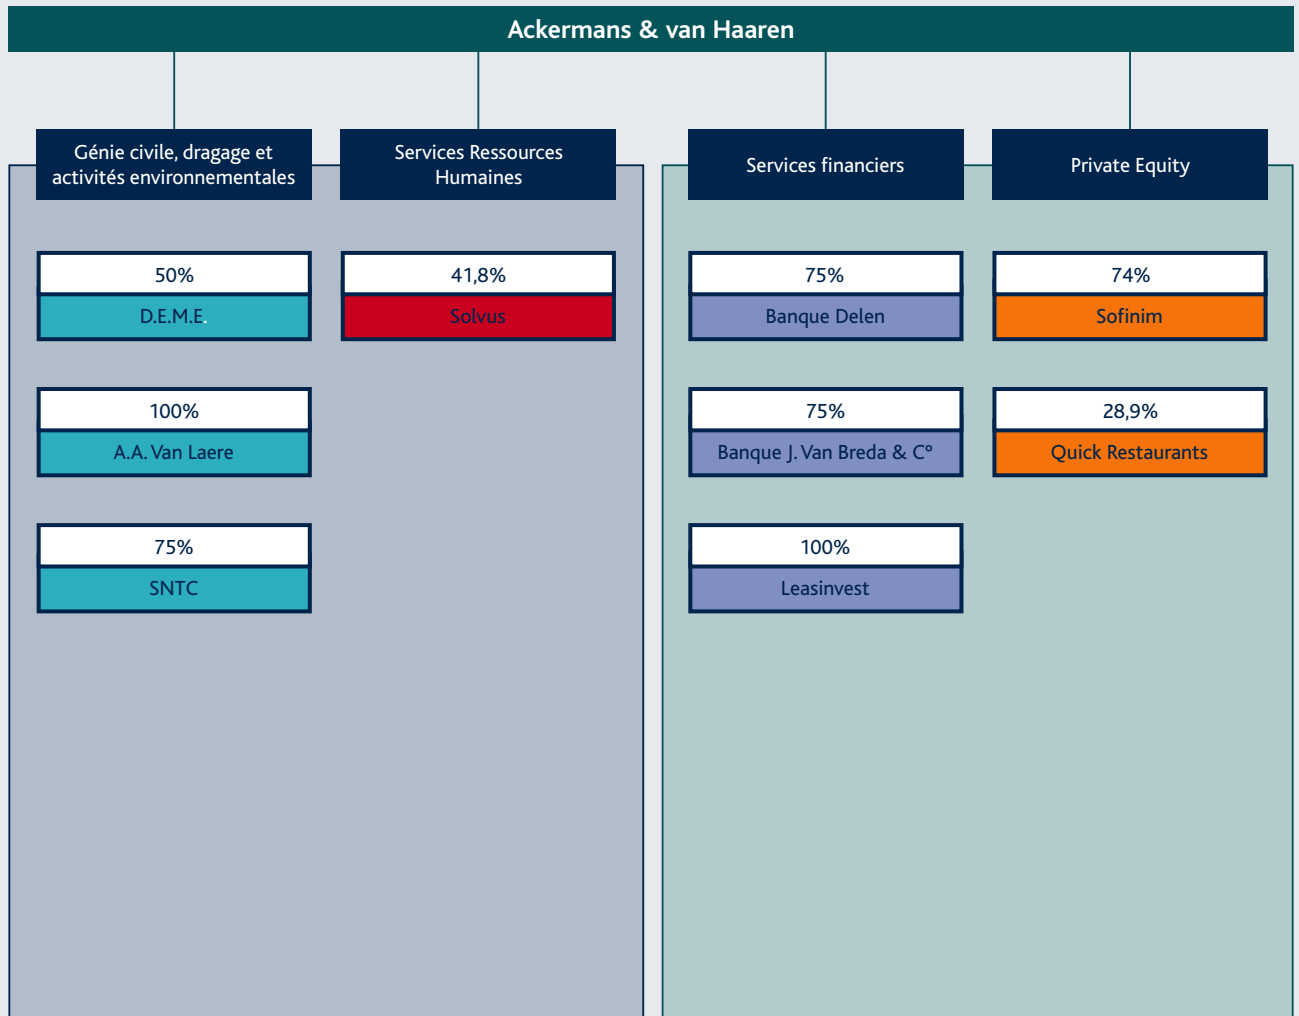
Ackermans & van Haaren

Génie civile, dragage et activités environnementales

50%
D.E.M.E.

100%
A.A. Van Laere

75%
SNTC

Services Ressources Humaines

41,8%
Solvus

Services financiers

75%
Banque Delen

75%
Banque J. Van Breda & C°

100%
Leasinvest

Private Equity

74%
Sofinim

28,9%
Quick Restaurants